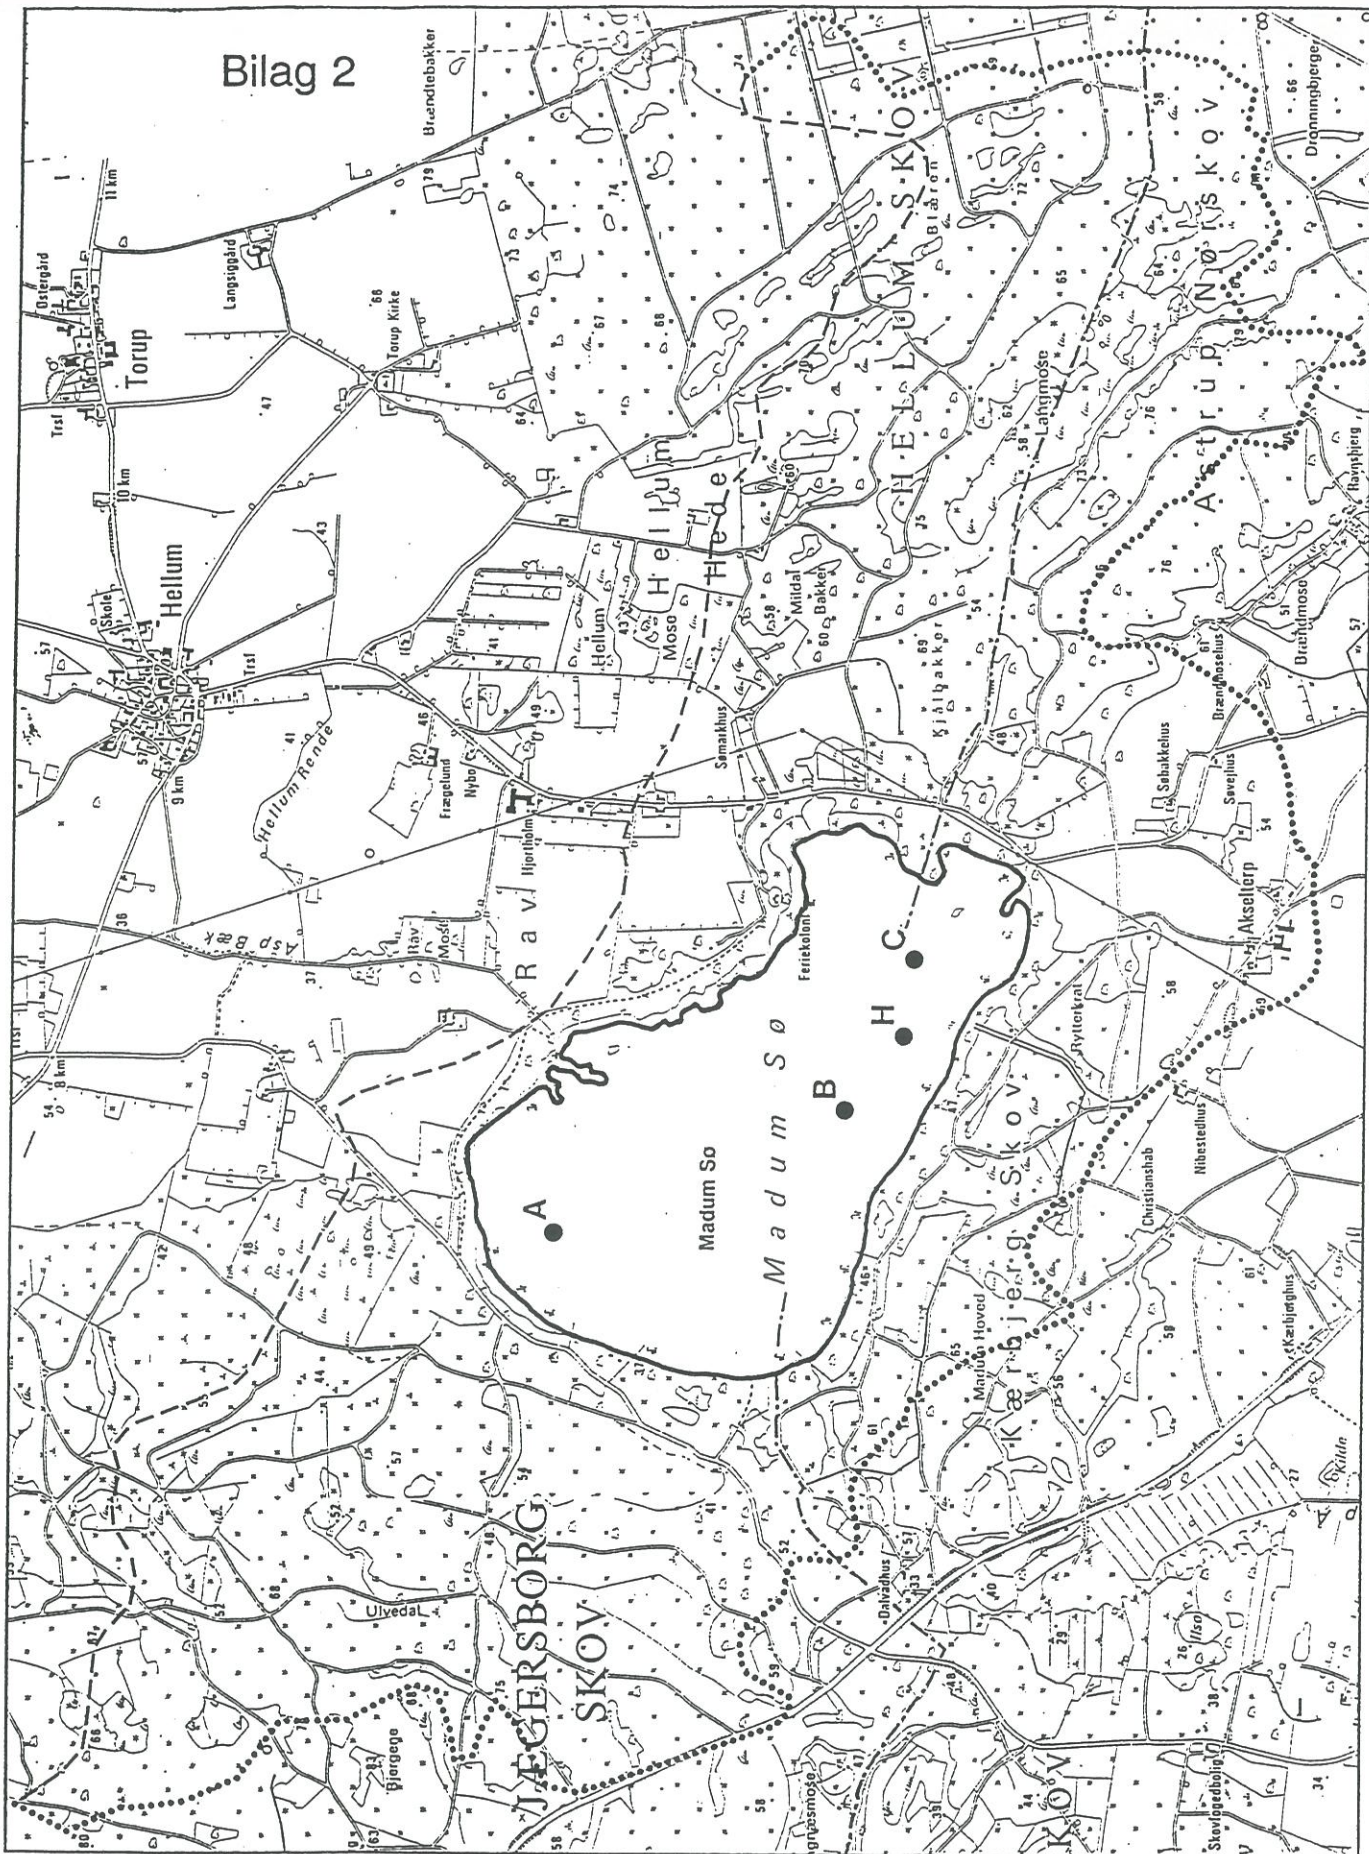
Bilag 2

Brandtebakker

Østergård

Torup

Langsiggård

11 km

Torup Kirke

68

10 km

Hellum

Skole

Trsf

9 km

Hellum Rende

Fægelund

Nybo

Hjortholm

Rav

Asp Bæk

Rav Mose

8 km

Hellum Mose

Hellum Hede

Hellum Skov

Blåkrom

Mildal Bakker

Sømarkhus

Kjølbakker

Langmose

Astrup Nørskov

Havnbjerg

Brændmose

Brændmosehus

Søbakkehus

Søvejhus

Akselterp

Ferienkoloni

Madum Sø

Madum Sø

A

B

H

C

Rytterkrat

Nibestedhus

Christianshøb

Kærbjerg Skov

Madum Hoved

Kærbjerghus

Dronningbjerge

Ulvedal

Jægersborg Skov

Bjerge

Dalvadhus

Skovlundbolig

Skov